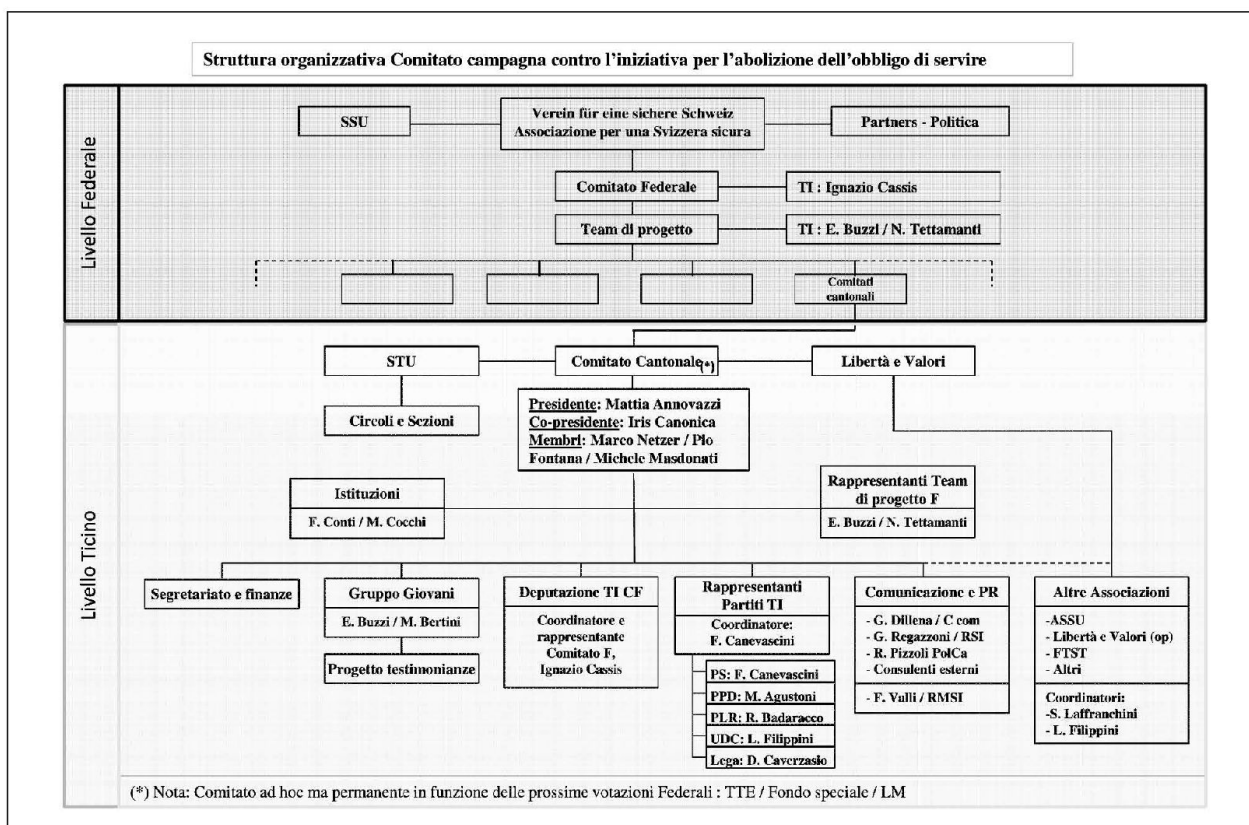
Struttura organizzativa Comitato campagna contro l'iniziativa per l'abolizione dell'obbligo di servire

Livello Federale

SSU

Verein für eine sichere Schweiz
Associazione per una Svizzera sicura

Partners - Politica

Comitato Federale

TI : Ignazio Cassis

Team di progetto

TI : E. Buzzi / N. Tettamanti

Comitati cantonali

Livello Ticino

STU

Comitato Cantonale(*)

Libertà e Valori

Circoli e Sezioni

Presidente: Mattia Annovazzi
Co-presidente: Iris Canonica
Membri: Marco Netzer / Pio Fontana / Michele Masdonati

Istituzioni

F. Conti / M. Cocchi

Rappresentanti Team di progetto F

E. Buzzi / N. Tettamanti

Segretariato e finanze

Gruppo Giovani

E. Buzzi / M. Bertini

Progetto testimonianze

Deputazione TI CF

Coordinatore e rappresentante Comitato F, Ignazio Cassis

Rappresentanti Partiti TI

Coordinatore: F. Canevascini

PS: F. Canevascini

PPD: M. Agustoni

PLR: R. Badaracco

UDC: L. Filippini

Lega: D. Caverzasio

Comunicazione e PR

- G. Dillena / C com
- G. Regazzoni / RSI
- R. Pizzoli PolCa
- Consulenti esterni

- F. Vulli / RMSI

Altre Associazioni

-ASSU
- Libertà e Valori (op)
- FTST
- Altri

Coordinatori:
-S. Laffranchini
- L. Filippini

(*) Nota: Comitato ad hoc ma permanente in funzione delle prossime votazioni Federali : TTE / Fondo speciale / LM